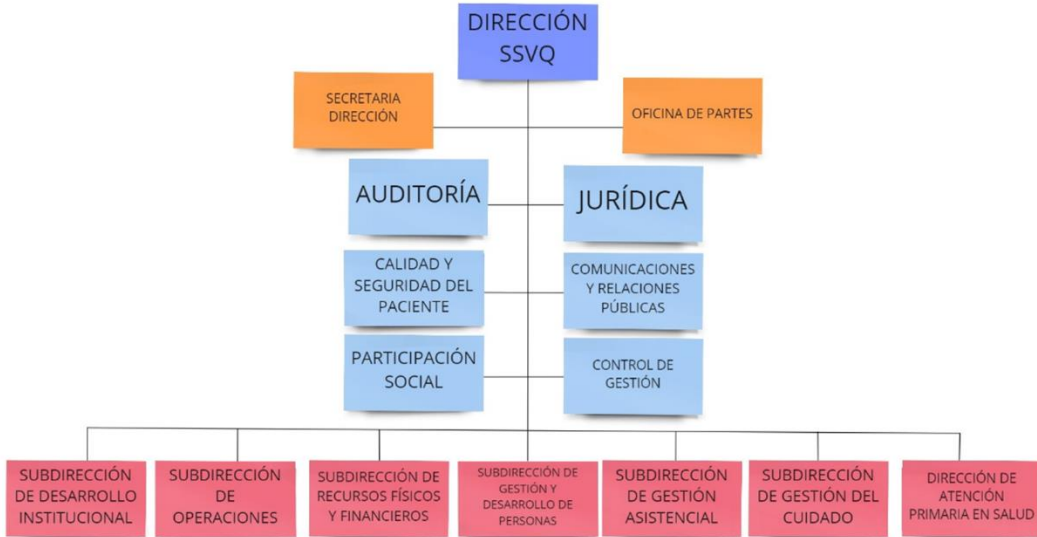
DIRECCIÓN SSVQ

SECRETARIA DIRECCIÓN

OFICINA DE PARTES

AUDITORÍA

JURÍDICA

CALIDAD Y SEGURIDAD DEL PACIENTE

COMUNICACIONES Y RELACIONES PÚBLICAS

PARTICIPACIÓN SOCIAL

CONTROL DE GESTIÓN

SUBDIRECCIÓN DE DESARROLLO INSTITUCIONAL

SUBDIRECCIÓN DE OPERACIONES

SUBDIRECCIÓN DE RECURSOS FÍSICOS Y FINANCIEROS

SUBDIRECCIÓN DE GESTIÓN Y DESARROLLO DE PERSONAS

SUBDIRECCIÓN DE GESTIÓN ASISTENCIAL

SUBDIRECCIÓN DE GESTIÓN DEL CUIDADO

DIRECCIÓN DE ATENCIÓN PRIMARIA EN SALUD